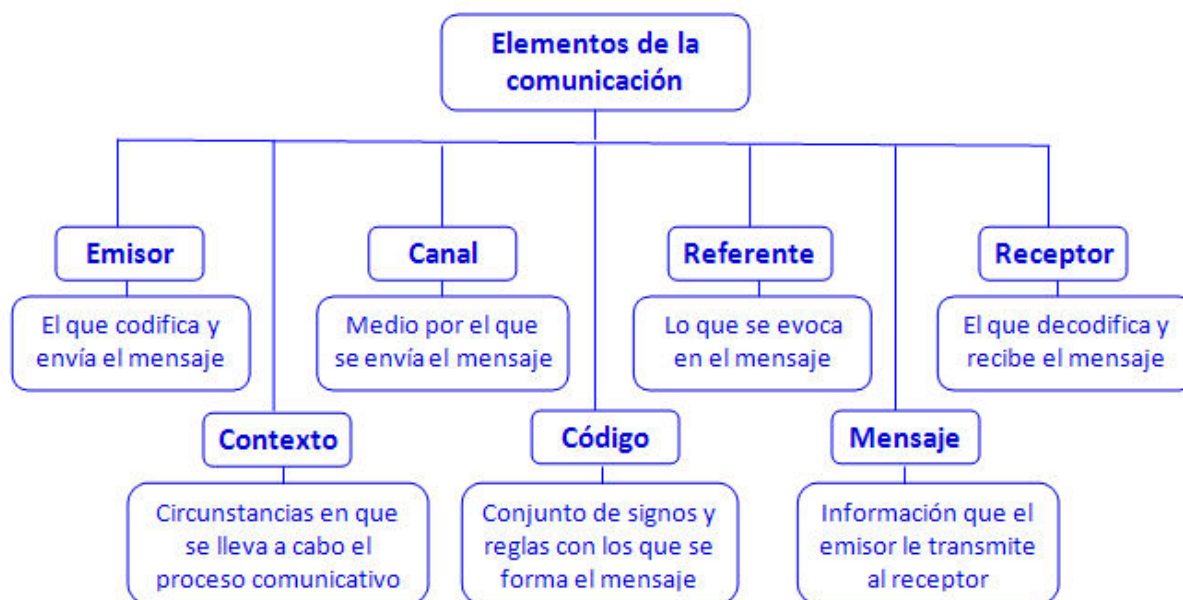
Elementos de la comunicación

Emisor

El que codifica y envía el mensaje

Canal

Medio por el que se envía el mensaje

Referente

Lo que se evoca en el mensaje

Receptor

El que decodifica y recibe el mensaje

Contexto

Circunstancias en que se lleva a cabo el proceso comunicativo

Código

Conjunto de signos y reglas con los que se forma el mensaje

Mensaje

Información que el emisor le transmite al receptor